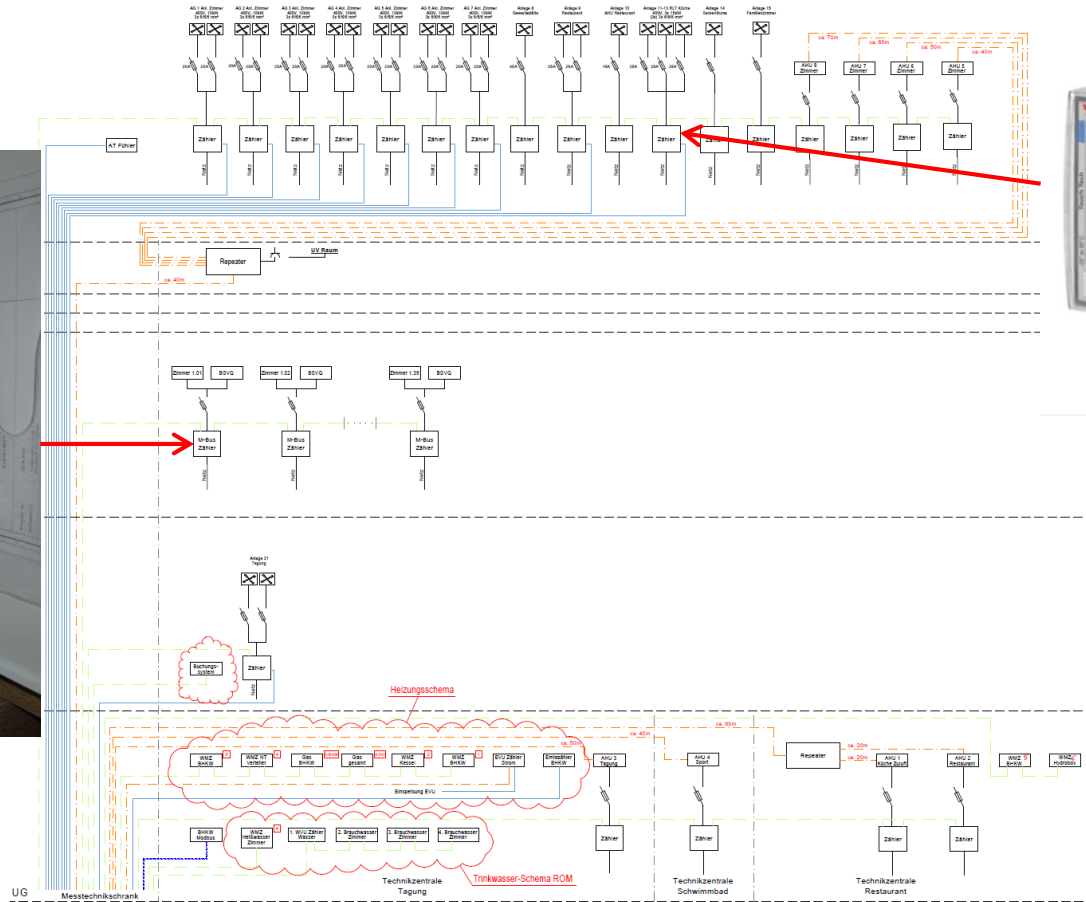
AG 1 Ast. Zimmer 400V, 10kW 3x 6/8/6 mm²
AG 2 Ast. Zimmer 400V, 10kW 3x 6/8/6 mm²
AG 3 Ast. Zimmer 400V, 10kW 3x 6/8/6 mm²
AG 4 Ast. Zimmer 400V, 10kW 3x 6/8/6 mm²
AG 5 Ast. Zimmer 400V, 10kW 3x 6/8/6 mm²
AG 6 Ast. Zimmer 400V, 10kW 3x 6/8/6 mm²
AG 7 Ast. Zimmer 400V, 10kW 3x 6/8/6 mm²
Anlage 8 Gewerbefläche
Anlage 9 Restaurant
Anlage 10 AHU Restaurant
Anlage 11-13 RLT Küche 400V, 3x 16kW 3x 6/8/6 mm²
Anlage 14 Gewerbfläche
Anlage 15 Familienzimmer

ca. 70m
ca. 60m
ca. 50m
ca. 40m

AHU 8 Zimmer
AHU 7 Zimmer
AHU 6 Zimmer
AHU 5 Zimmer

AT Fühler

Zähler Zähler Zähler Zähler Zähler Zähler Zähler Zähler Zähler Zähler Zähler Zähler Zähler Zähler Zähler Zähler Zähler

Netz

Repeater
UV Raum
ca. 40m

Zimmer 1.01
BGVQ
Zimmer 1.02
BGVQ
Zimmer 1.39
BGVQ

M-Bus Zähler
M-Bus Zähler
M-Bus Zähler

Anlage 21 Tagung

Buchungs-system
Zähler

Heizungsschema

ca. 90m
ca. 40m
ca. 50m
ca. 20m
ca. 20m

WMZ BHKW
WMZ NT Verteiler
Gas BHKW
Gas gesamt
WMZ Kessel
WMZ BHKW
EVU Zähler 20min
Einspeisung EVU
Emitzähler BHKW
AHU 3 Tagung
AHU 4 Sport
Repeater
AHU 1 Küche Schaff
AHU 2 Restaurant
WMZ BHKW
WMZ Hydrobox

BHKW Modbus
WMZ Heißwasser Zimmer
1. WVU Zähler Wasser
2. Brauchwasser Zimmer
3. Brauchwasser Zimmer
4. Brauchwasser Zimmer

Zähler
Zähler
Zähler
Zähler

Trinkwasser-Schema ROM

UG
Messtechnikschrank
Technikzentrale Tagung
Technikzentrale Schwimmbad
Technikzentrale Restaurant